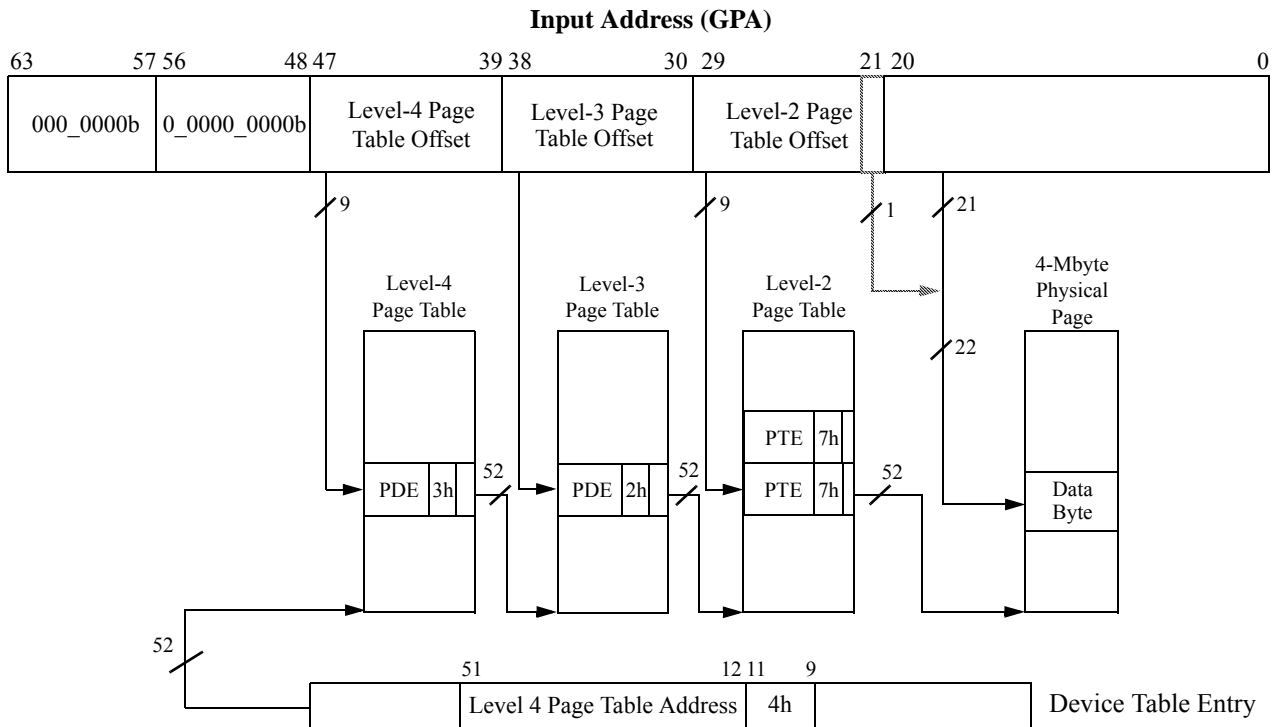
Input Address (GPA)

63 57 56 48 47 39 38 30 29 21 20 0

000_0000b

0_0000_0000b

Level-4 Page Table Offset

Level-3 Page Table Offset

Level-2 Page Table Offset

9

9

1

21

Level-4 Page Table

Level-3 Page Table

Level-2 Page Table

4-Mbyte Physical Page

22

PTE 7h

PDE 3h

52

PDE 2h

52

PTE 7h

52

Data Byte

52

51 12 11 9

Level 4 Page Table Address

4h

Device Table Entry